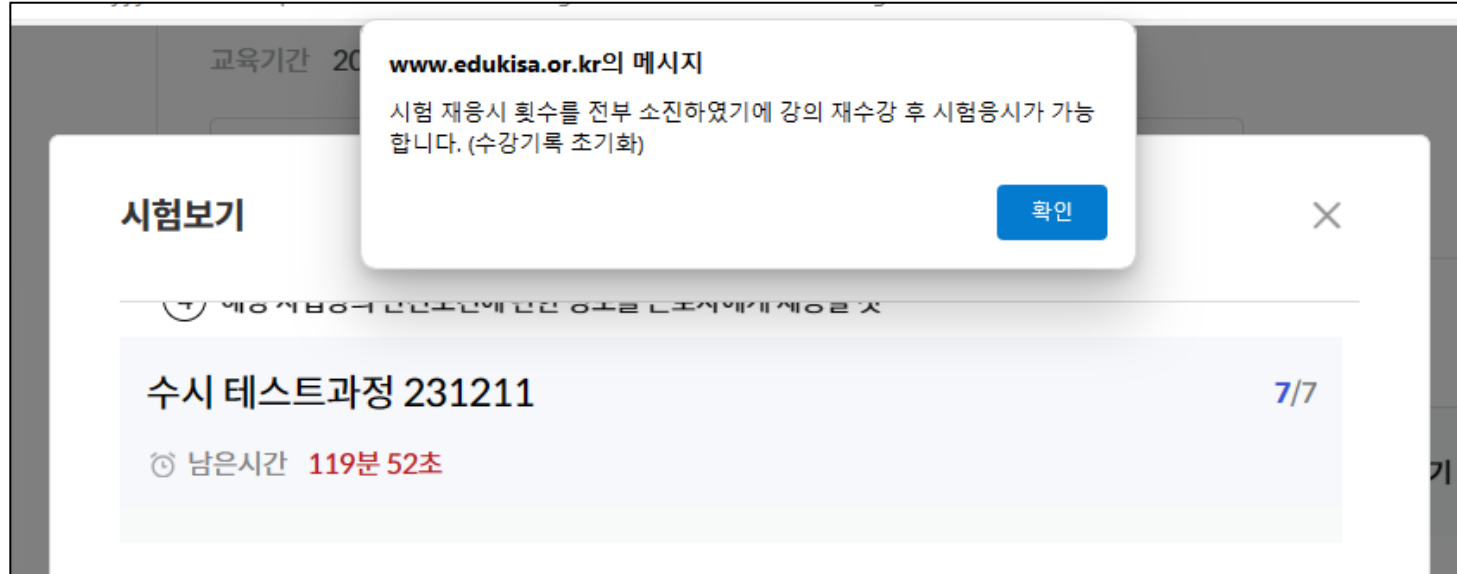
교육기간 20

www.edukisa.or.kr의 메시지

시험 재응시 횟수를 전부 소진하였기에 강의 재수강 후 시험응시가 가능합니다. (수강기록 초기화)

확인

시험보기

×

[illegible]

수시 테스트과정 231211

7/7

남은시간 119분 52초

기